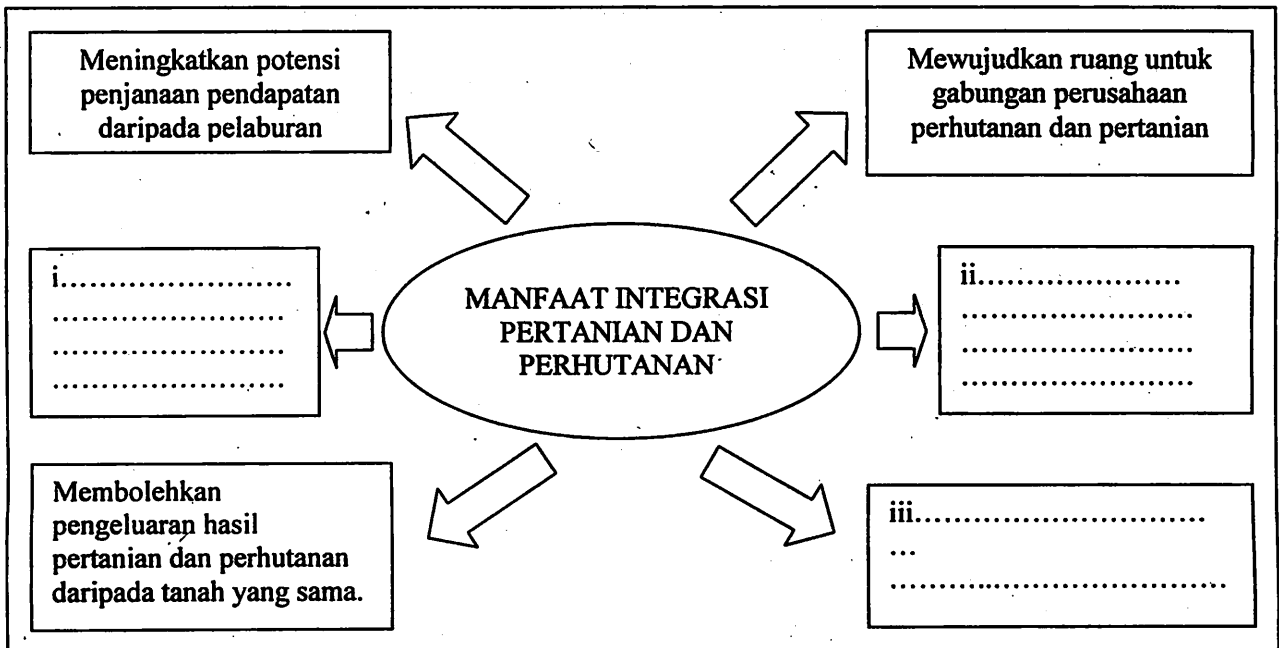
Meningkatkan potensi penjanaan pendapatan daripada pelaburan

Mewujudkan ruang untuk gabungan perusahaan perhutanan dan pertanian

i……………………
……………………
……………………
……………………

MANFAAT INTEGRASI PERTANIAN DAN PERHUTANAN

ii…………………
……………………
……………………
……………………

Membolehkan pengeluaran hasil pertanian dan perhutanan daripada tanah yang sama.

iii…………………………
…
………………………………